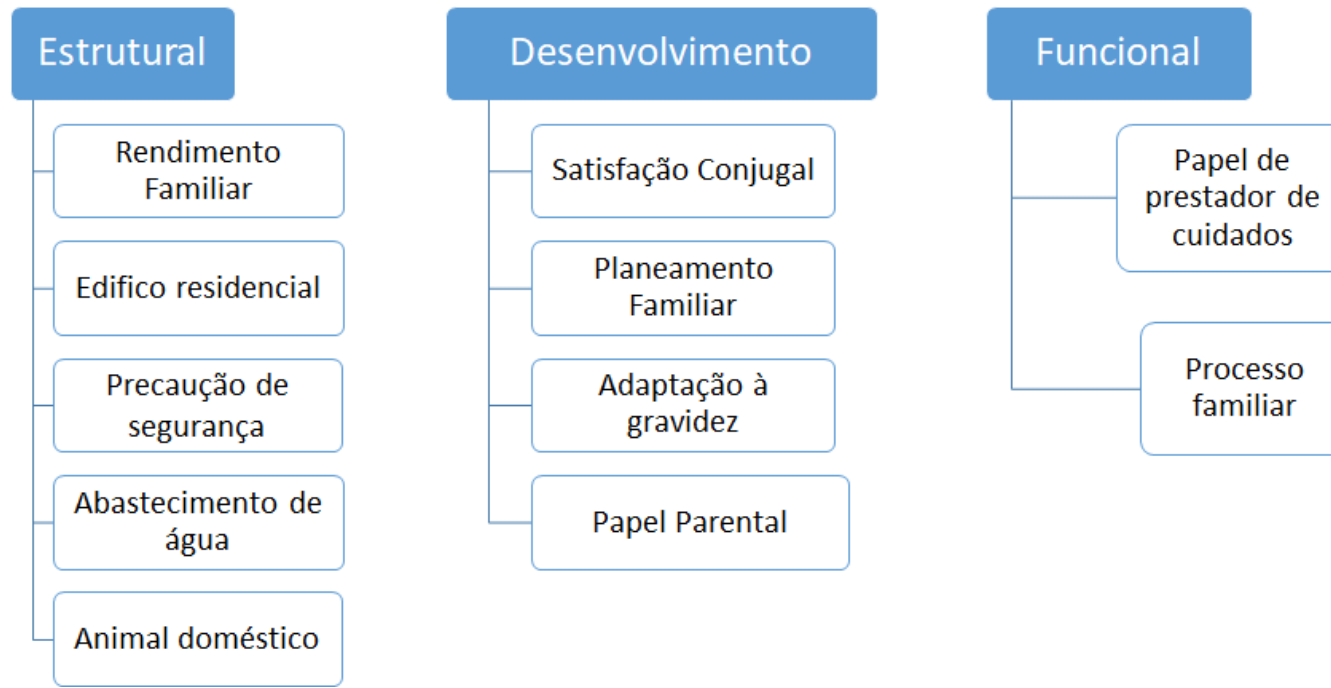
Estrutural

Rendimento Familiar

Edifico residencial

Precaução de segurança

Abastecimento de água

Animal doméstico

Desenvolvimento

Satisfação Conjugal

Planeamento Familiar

Adaptação à gravidez

Papel Parental

Funcional

Papel de prestador de cuidados

Processo familiar